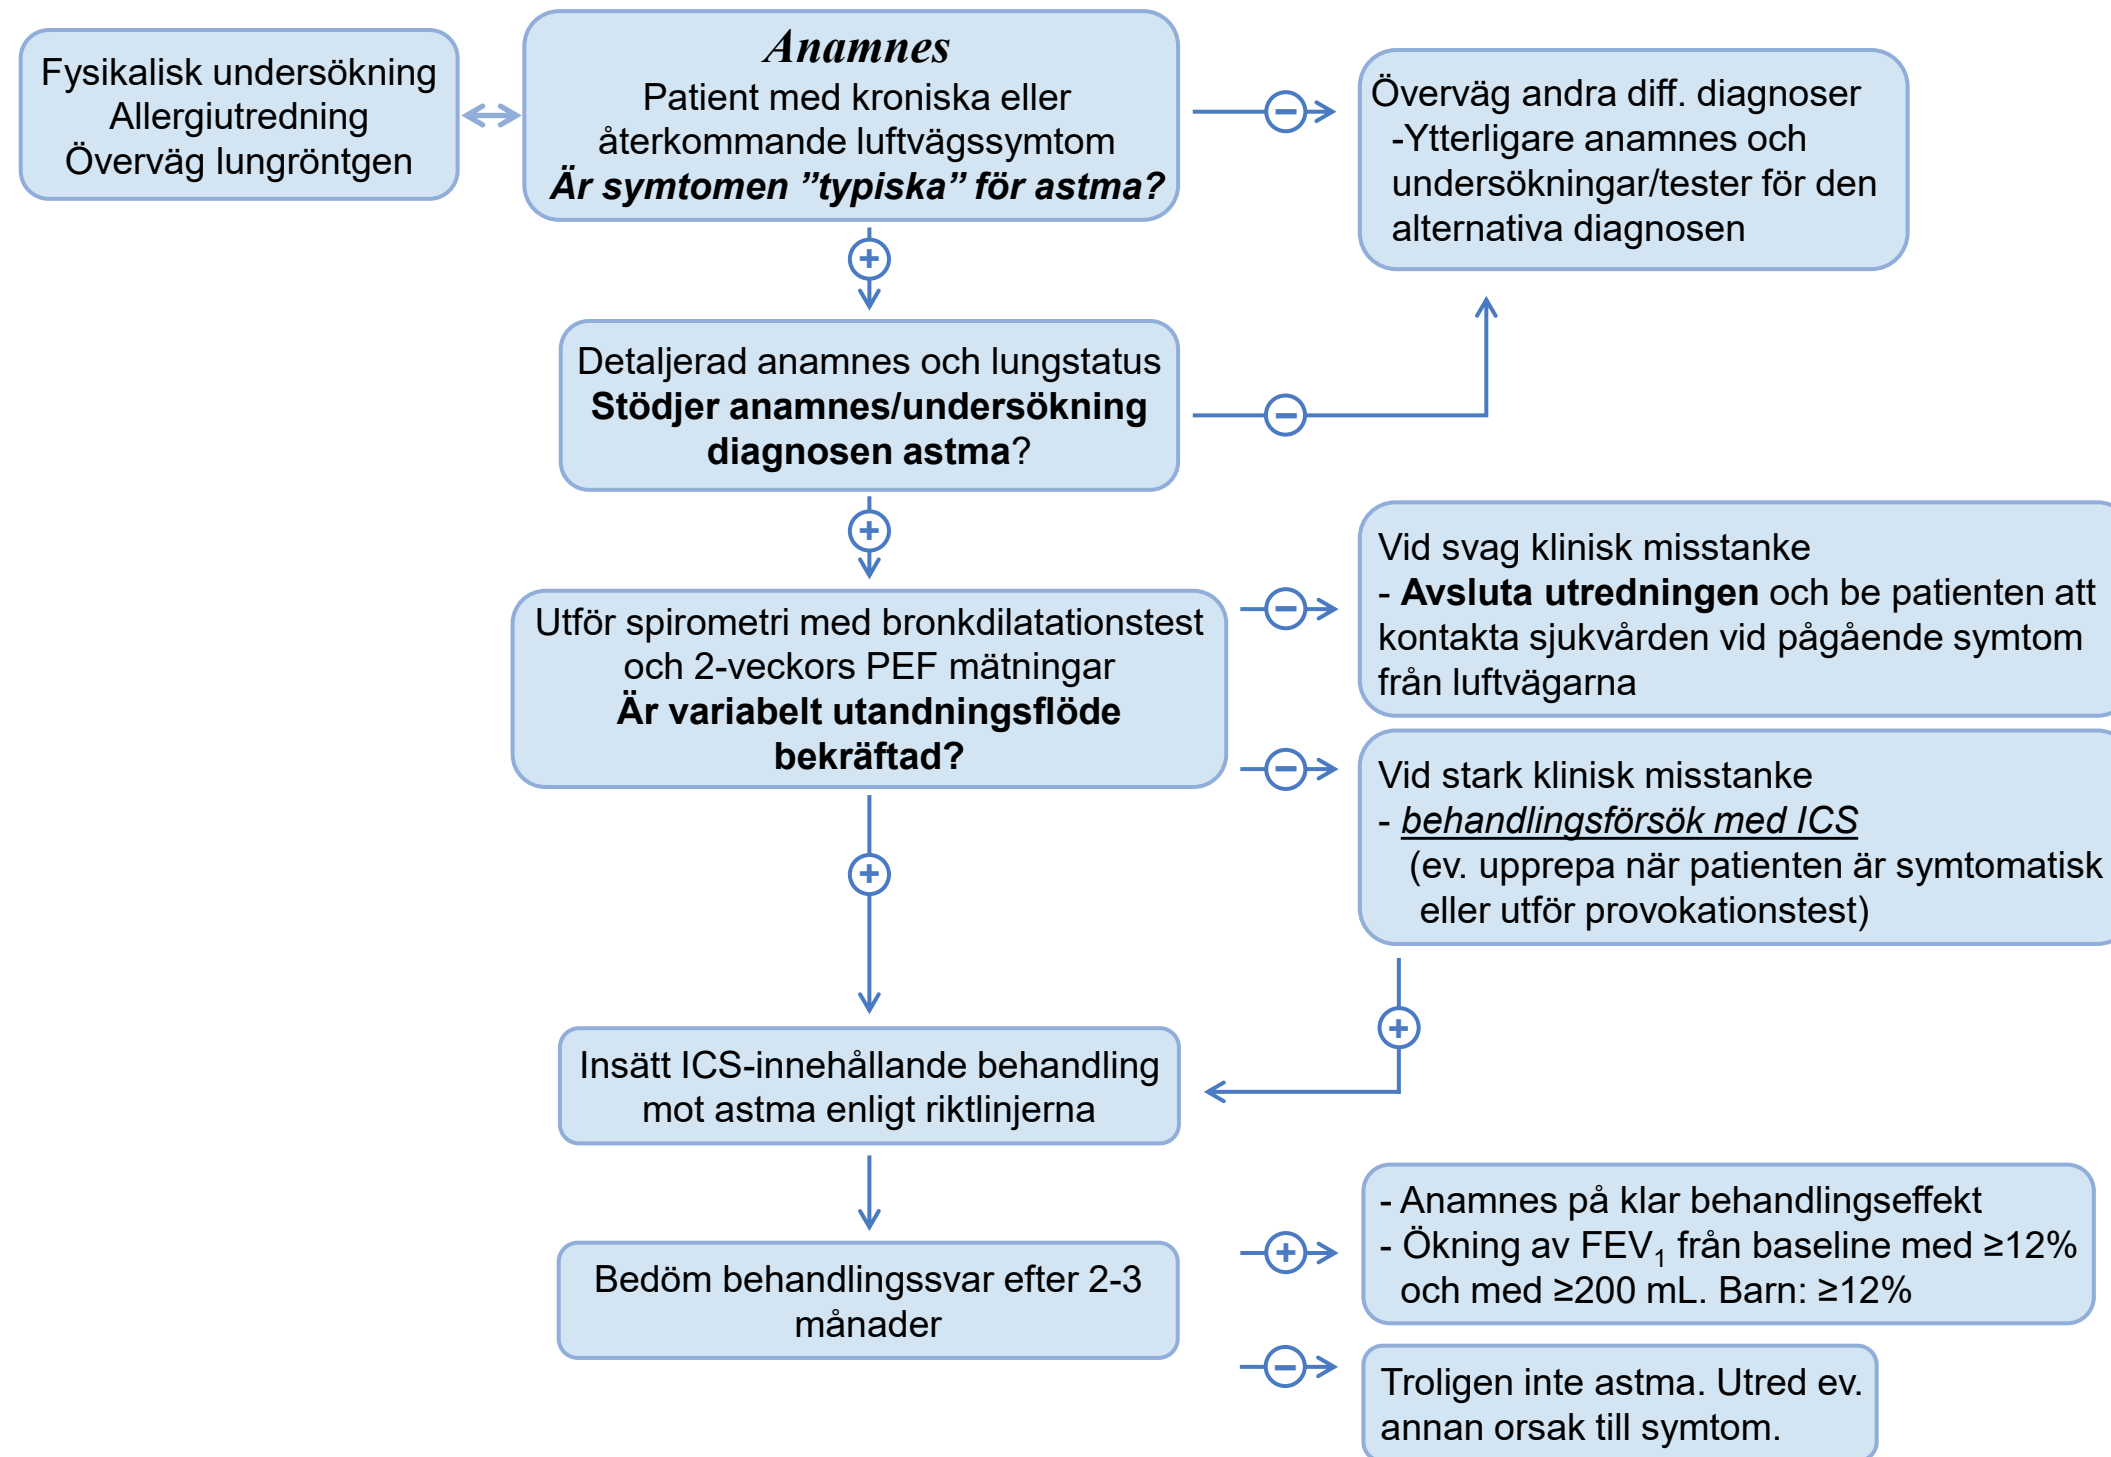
Fysikalisk undersökning
Allergiutredning
Överväg lungröntgen

Anamnes
Patient med kroniska eller återkommande luftvägssymtom
Är symtomen ”typiska” för astma?

Överväg andra diff. diagnoser
-Ytterligare anamnes och undersökningar/tester för den alternativa diagnosen

Detaljerad anamnes och lungstatus
Stödjer anamnes/undersökning diagnosen astma?

Utför spirometri med bronkdilatationstest och 2-veckors PEF mätningar
Är variabelt utandningsflöde bekräftad?

Vid svag klinisk misstanke
- Avsluta utredningen och be patienten att kontakta sjukvården vid pågående symtom från luftvägarna

Vid stark klinisk misstanke
- behandlingsförsök med ICS
(ev. upprepa när patienten är symtomatisk eller utför provokationstest)

Insätt ICS-innehållande behandling mot astma enligt riktlinjerna

Bedöm behandlingssvar efter 2-3 månader

- Anamnes på klar behandlingseffekt
- Ökning av $FEV_1$ från baseline med ≥12% och med ≥200 mL. Barn: ≥12%

Troligen inte astma. Utred ev. annan orsak till symtom.